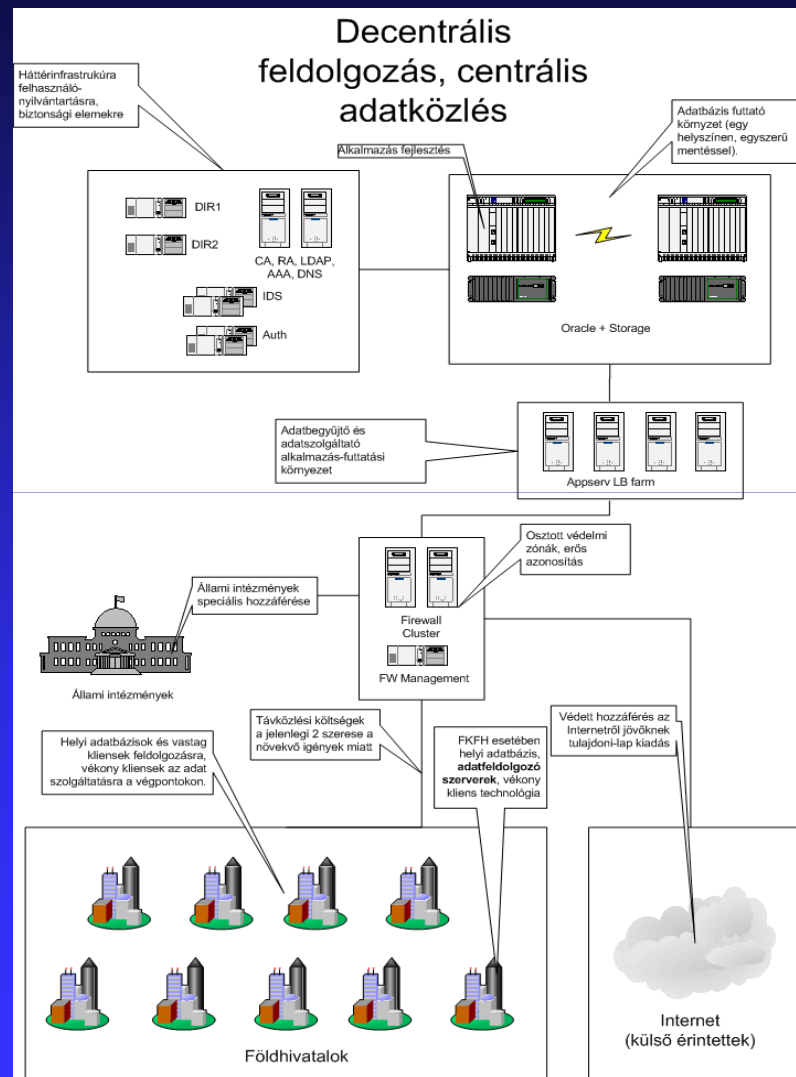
Decentrális feldolgozás, centrális adatközlés

Háttérinfrastrukúra felhasználó-nyilvántartásra, biztonsági elemekre

DIR1

DIR2

CA, RA, LDAP, AAA, DNS

IDS

Auth

Alkalmazás fejlesztés

Adatbázis futtató környzet (egy helyszínen, egyszerű mentéssel).

Oracle + Storage

Adatbegyűjtő és adatszolgáltató alkalmazás-futtatási környezet

Appserv LB farm

Osztott védelmi zónák, erős azonosítás

Állami intézmények speciális hozzáférése

Firewall Cluster

FW Management

Állami intézmények

Távközlési költségek a jelenlegi 2 szerese a növekvő igények miatt

Helyi adatbázisok és vastag kliensek feldolgozásra, vékony kliensek az adat szolgáltatásra a végpontokon.

FKFH esetében helyi adatbázis, adatfeldolgozó szerverek, vékony kliens technológia

Védett hozzáférés az Internetről jövőknek tulajdoni-lap kiadás

Földhivatalok

Internet (külső érintettek)